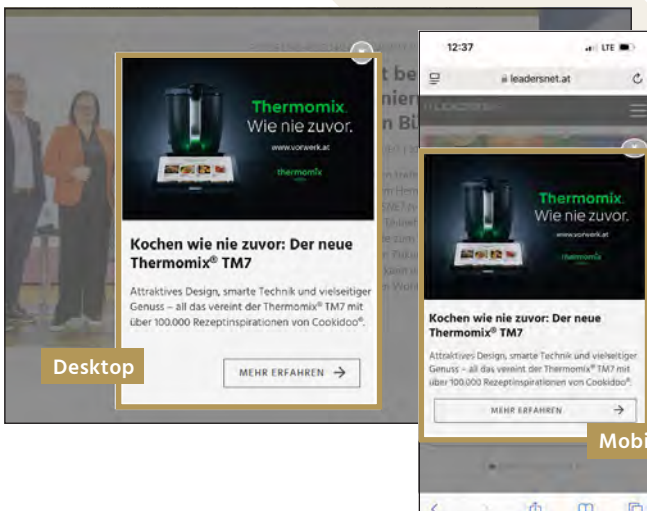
Thermomix.
Wie nie zuvor.
www.vorwerk.at
thermomix

Kochen wie nie zuvor: Der neue Thermomix® TM7

Attraktives Design, smarte Technik und vielseitiger Genuss – all das vereint der Thermomix® TM7 mit über 100.000 Rezeptinspirationen von Cookidoo®.

MEHR ERFAHREN →

Desktop

12:37
LTE
leadersnet.at

Thermomix.
Wie nie zuvor.
www.vorwerk.at
thermomix

Kochen wie nie zuvor: Der neue Thermomix® TM7

Attraktives Design, smarte Technik und vielseitiger Genuss – all das vereint der Thermomix® TM7 mit über 100.000 Rezeptinspirationen von Cookidoo®.

MEHR ERFAHREN →

Mobi